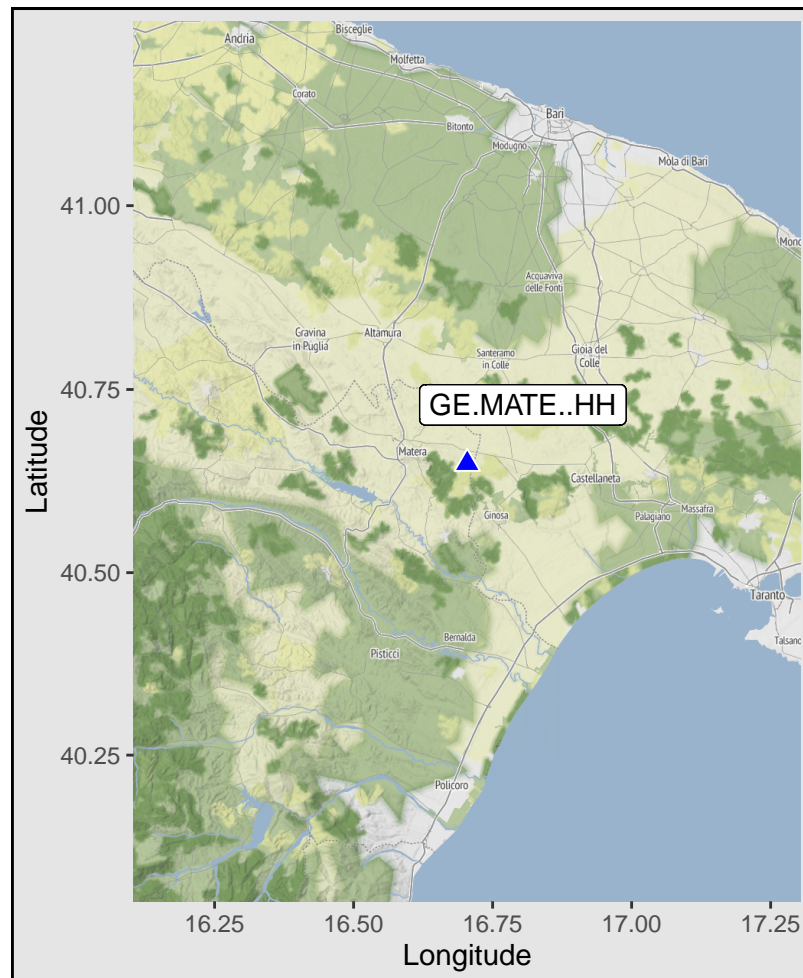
Andria
Bisceglie
Molfetta
Corato
Bari
Bitonto
Modugno
Mola di Bari
Monc
Acquaviva delle Fonti
Gravina in Puglia
Altamura
Santeramo in Colle
Gioia del Colle
GE.MATE..HH
Matera
Castellaneta
Ginosa
Palagiano
Massafra
Taranto
Talsano
Bernalda
Pisticci
Policoro

41.00
40.75
40.50
40.25
Latitude

16.25
16.50
16.75
17.00
17.25
Longitude